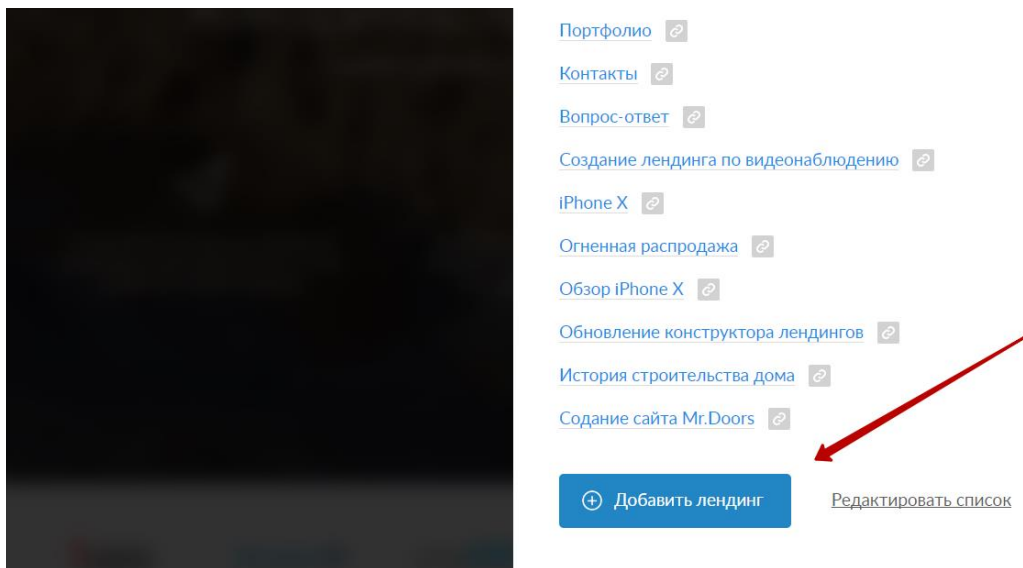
Портфолио

Контакты

Вопрос-ответ

Создание лендинга по видеонаблюдению

iPhone X

Огненная распродажа

Обзор iPhone X

Обновление конструктора лендингов

История строительства дома

Садание сайта Mr.Doors

Добавить лендинг

Редактировать список